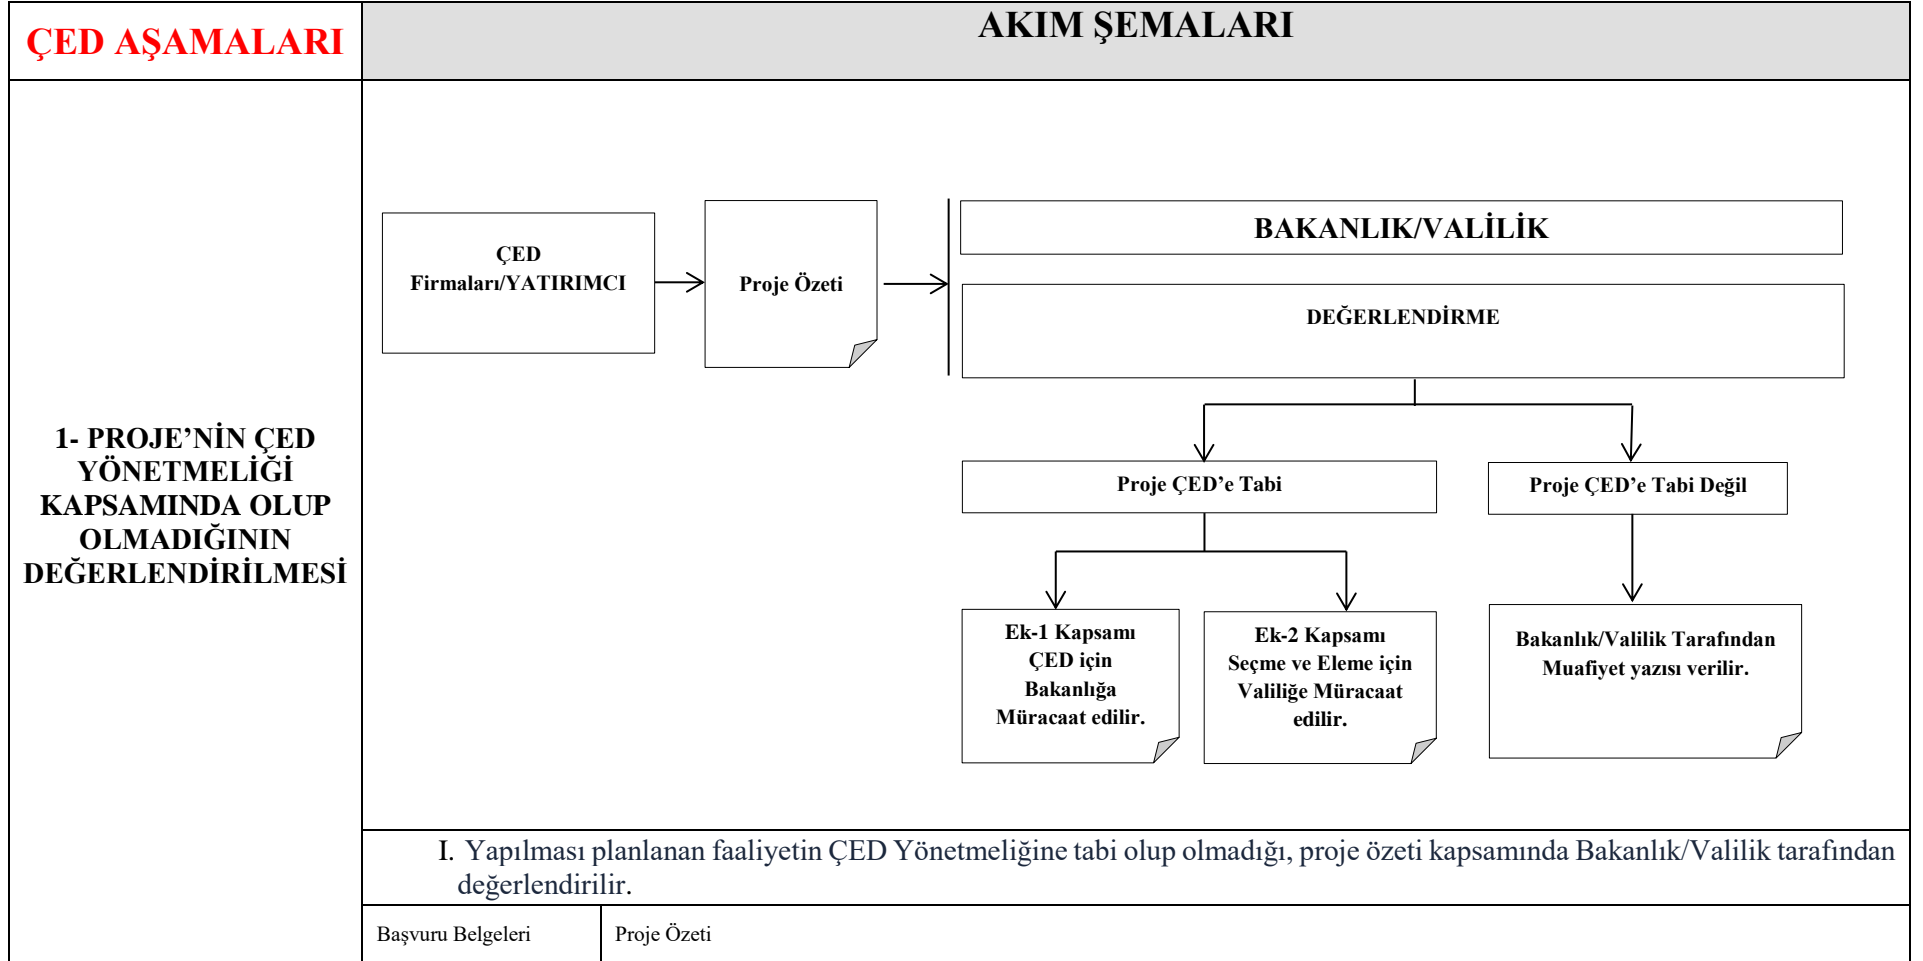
ÇED AŞAMALARI

AKIM ŞEMALARI

1- PROJE'NİN ÇED YÖNETMELİĞİ KAPSAMINDA OLUP OLMADIĞININ DEĞERLENDİRİLMESİ

ÇED Firmaları/YATIRIMCI

Proje Özeti

BAKANLIK/VALİLİK

DEĞERLENDİRME

Proje ÇED'e Tabi

Proje ÇED'e Tabi Değil

Ek-1 Kapsamı ÇED için Bakanlığa Müracaat edilir.

Ek-2 Kapsamı Seçme ve Eleme için Valiliğe Müracaat edilir.

Bakanlık/Valilik Tarafından Muafiyet yazısı verilir.

I. Yapılması planlanan faaliyetin ÇED Yönetmeliğine tabi olup olmadığı, proje özeti kapsamında Bakanlık/Valilik tarafından değerlendirilir.

| Başvuru Belgeleri | Proje Özeti |
|---|---|